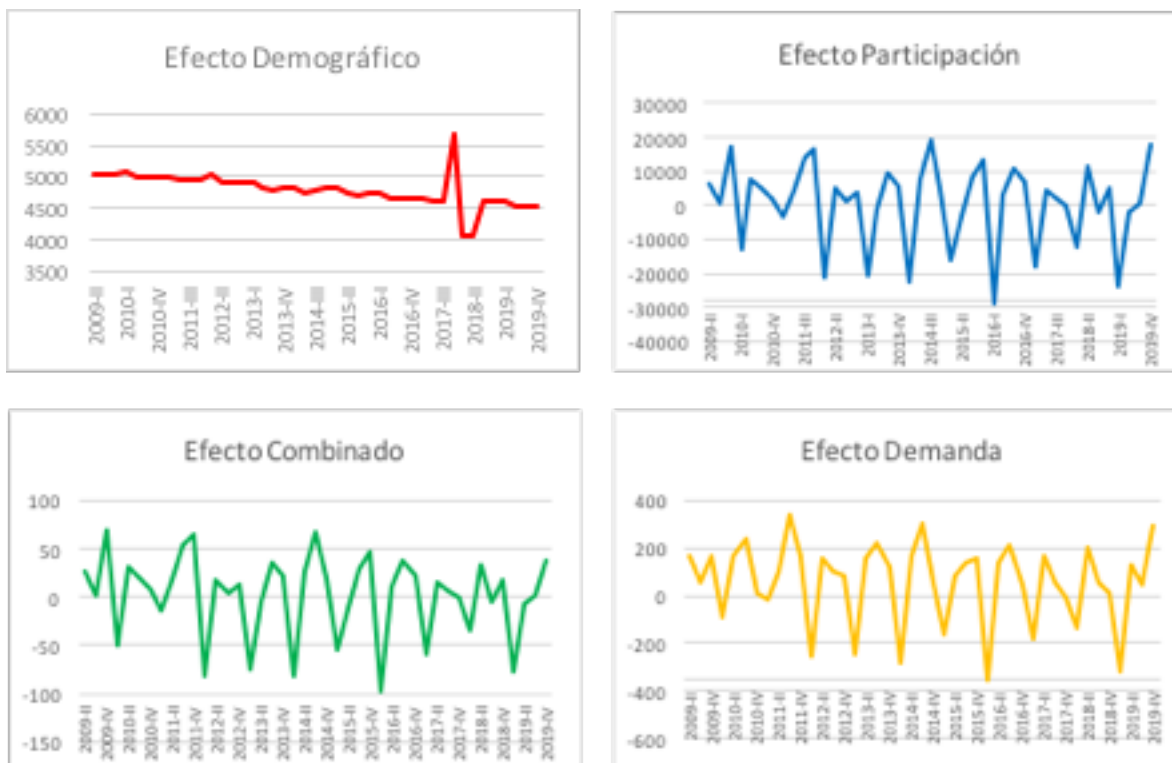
Efecto Demográfico

6000
5500
5000
4500
4000
3500

2009-III
2010-I
2010-IV
2011-III
2012-II
2013-I
2013-IV
2014-III
2015-II
2016-I
2016-IV
2017-III
2018-II
2019-I
2019-IV

Efecto Participación

30000
20000
10000
0
-10000
-20000
-30000
-40000

2009-II
2010-I
2010-IV
2011-III
2012-II
2013-I
2013-IV
2014-III
2015-II
2016-I
2016-IV
2017-III
2018-II
2019-I
2019-IV

Efecto Combinado

100
50
0
-50
-100
-150

2009-II
2009-IV
2010-II
2010-IV
2011-II
2011-IV
2012-II
2012-IV
2013-II
2013-IV
2014-II
2014-IV
2015-II
2015-IV
2016-II
2016-IV
2017-II
2017-IV
2018-II
2018-IV
2019-II
2019-IV

Efecto Demanda

400
200
0
-200
-400
-600

2009-II
2009-IV
2010-II
2010-IV
2011-II
2011-IV
2012-II
2012-IV
2013-II
2013-IV
2014-II
2014-IV
2015-II
2015-IV
2016-II
2016-IV
2017-II
2017-IV
2018-II
2018-IV
2019-II
2019-IV